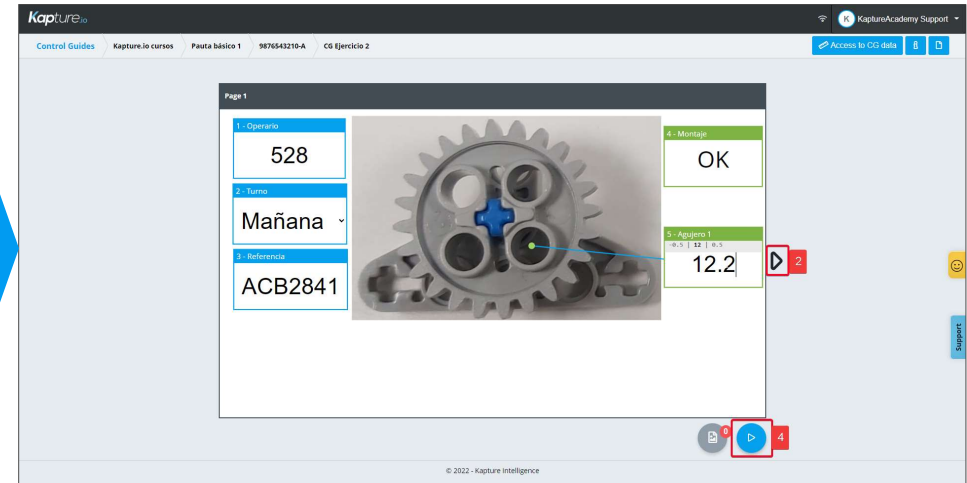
Kapture.io

K KaptureAcademy Support

Control Guides
Kapture.io cursos
Pauta básico 1
9876543210-A
CG Ejercicio 2

Access to CG data

Page 1

1 - Operario
528

2 - Turno
Mañana

3 - Referencia
ACB2841

4 - Montaje
OK

5 - Agujero 1
-0.5 | 12 | 0.5
12.2

2

Support

0

4

© 2022 - Kapture Intelligence